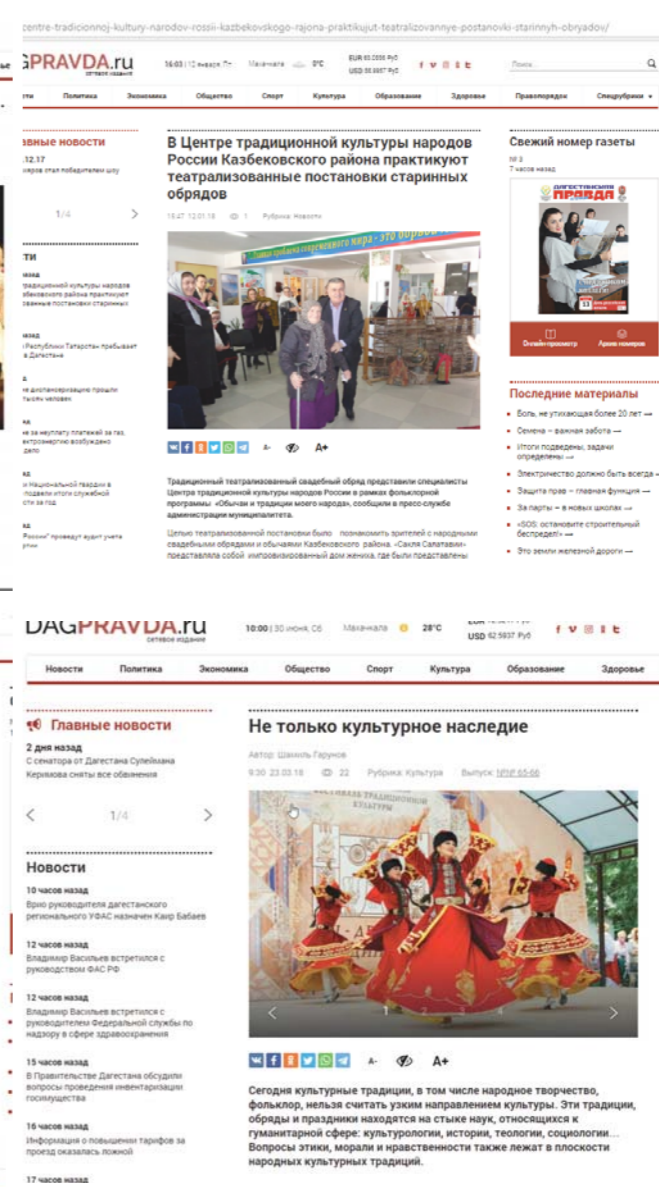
centre-tradicionnoj-kultury-narodov-rossii-kazbekovskogo-rajona-praktikujut-teatralizovannye-postanovki-starinnyh-obryadov/

GPRAVDA.ru
сетевое издание

16:03 | 12 января, Пт Махачкала 0°C EUR 68.0336 Руб USD 56.8607 Руб

Поиск

ти Политика Экономика Общество Спорт Культура Образование Здоровье Правопорядок Спецрубрики

лавные новости
.12.17
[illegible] стал победителем шоу

1/4

ти
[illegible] традиционной культуры народов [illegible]бековского района практикуют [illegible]ванные постановки старинных
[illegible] Республики Татарстан» пребывает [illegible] в Дагестана
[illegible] диспансеризацию прошли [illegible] человек
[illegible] за неуплату платежей за газ, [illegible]ктроэнергию возбуждено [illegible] дело
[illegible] Национальной гвардии в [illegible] подвели итоги служебной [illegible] за год
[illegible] России" проведут аудит учета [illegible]

В Центре традиционной культуры народов России Казбековского района практикуют театрализованные постановки старинных обрядов

16:47 12.01.18 1 Рубрика: Новости

А- А+

Традиционный театрализованный свадебный обряд представили специалисты Центра традиционной культуры народов России в рамках фольклорной программы «Обычаи и традиции моего народа», сообщили в пресс-службе администрации муниципалитета.

Целью театрализованной постановки было познакомить зрителей с народными свадебными обрядами и обычаями Казбековского района. «Сакля Салатавии» представила собой импровизированный дом жениха, где были представлены

Свежий номер газеты
№ 3
7 часов назад

Дагестанская правда

Онлайн-просмотр Архив номеров

Последние материалы
Боль, не утихающая более 20 лет →
Семена – важная забота →
Итоги подведены, задачи определены →
Электричество должно быть всегда →
Защита прав – главная функция →
За парты – в новых школах →
«SOS: остановите строительный беспредел!» →
Это земли железной дороги →

DAGPRAVDA.ru
сетевое издание

10:00 | 30 июня, Сб Махачкала 28°C USD 62.5937 Руб

Новости Политика Экономика Общество Спорт Культура Образование Здоровье

Главные новости
2 дня назад
С сенатора от Дагестана Сулеймана Керимова сняты все обвинения

1/4

Новости
10 часов назад
Врио руководителя дагестанского регионального УФАС назначен Каир Бабаев

12 часов назад
Владимир Васильев встретился с руководством ФАС РФ

12 часов назад
Владимир Васильев встретился с руководителем Федеральной службы по надзору в сфере здравоохранения

15 часов назад
В Правительстве Дагестана обсудили вопросы проведения инвентаризации госимущества

16 часов назад
Информация о повышении тарифов за проезд оказалась ложной

17 часов назад

Не только культурное наследие

Автор: Шамиль Гарунов
9:30 23.03.18 22 Рубрика: Культура Выпуск: №№ 65-66

А- А+

Сегодня культурные традиции, в том числе народное творчество, фольклор, нельзя считать узким направлением культуры. Эти традиции, обряды и праздники находятся на стыке наук, относящихся к гуманитарной сфере: культурологии, истории, теологии, социологии… Вопросы этики, морали и нравственности также лежат в плоскости народных культурных традиций.